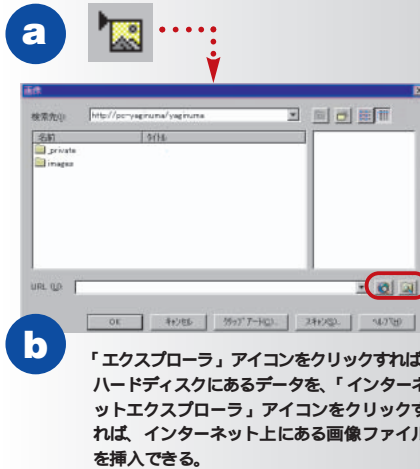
a

画像

検索先(I): http://pc-yaginuma/yaginuma

名前 タイトル

_private

images

URL (U):

OK キャンセル クリップアート(C)... スキャン(S)... ヘルプ(H)

b

「エクスプローラ」アイコンをクリックすれば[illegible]ハードディスクにあるデータを、「インターネ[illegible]ットエクスプローラ」アイコンをクリックす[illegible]れば、インターネット上にある画像ファイル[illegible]を挿入できる。